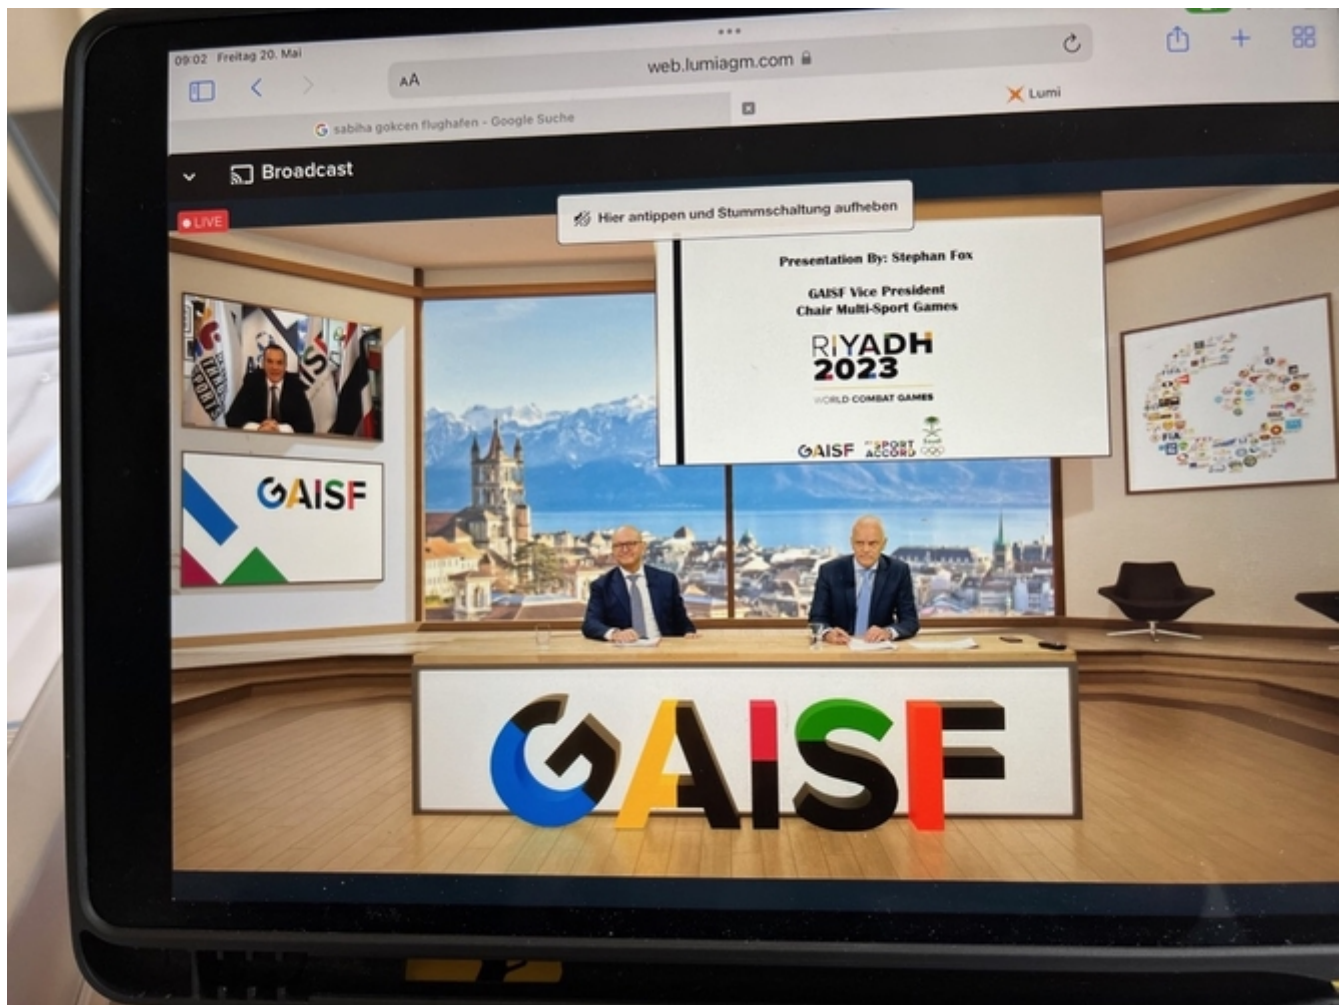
09:02 Freitag 20. Mai

AA web.lumiagm.com

sabiha gokcen flughafen - Google Suche

Lumi

Broadcast

LIVE

Hier antippen und Stummschaltung aufheben

Presentation By: Stephan Fox

GAISF Vice President
Chair Multi-Sport Games

RIYADH
2023

WORLD COMBAT GAMES

GAISF SPORT ACCORD

GAISF

GAISF